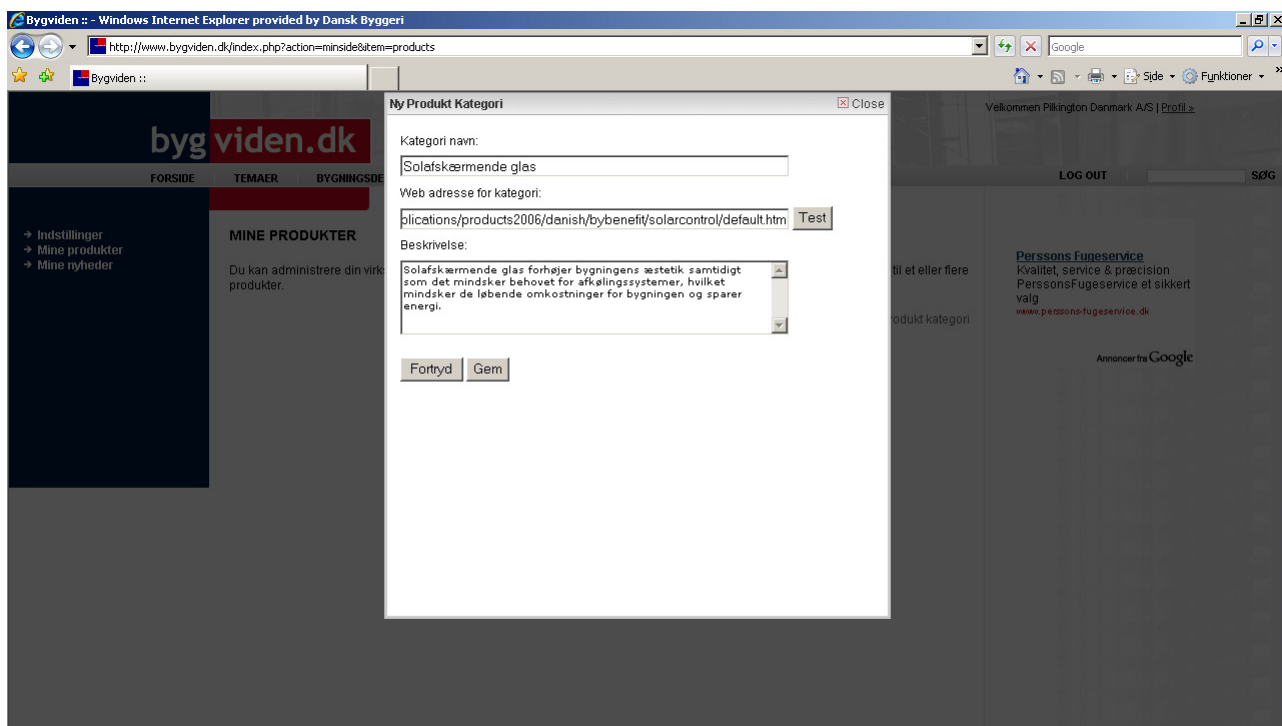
Bygviden :: - Windows Internet Explorer provided by Dansk Byggeri

http://www.bygviden.dk/index.php?action=minside&item=products

Google

Bygviden ::

Side ▾ Funktioner ▾

bygviden.dk

FORSIDE TEMAER BYGNINGSDE

Velkommen Pilkington Danmark A/S | Profil »

LOG OUT SØG

→ Indstillinger
→ Mine produkter
→ Mine nyheder

MINE PRODUKTER

Du kan administrere din virk til et eller flere produkter.

produkt kategori

Ny Produkt Kategori

Close

Kategori navn:

Solafskærmende glas

Web adresse for kategori:

plications/products2006/danish/bybenefit/solarcontrol/default.htm

Test

Beskrivelse:

Solafskærmende glas forhøjer bygningens æstetik samtidigt som det mindsker behovet for afkølingssystemer, hvilket mindsker de løbende omkostninger for bygningen og sparer energi.

Fortryd Gem

Perssons Fugeservice
Kvalitet, service & præcision PerssonsFugeservice et sikkert valg
www.perssons-fugeservice.dk

Annoncer fra Google